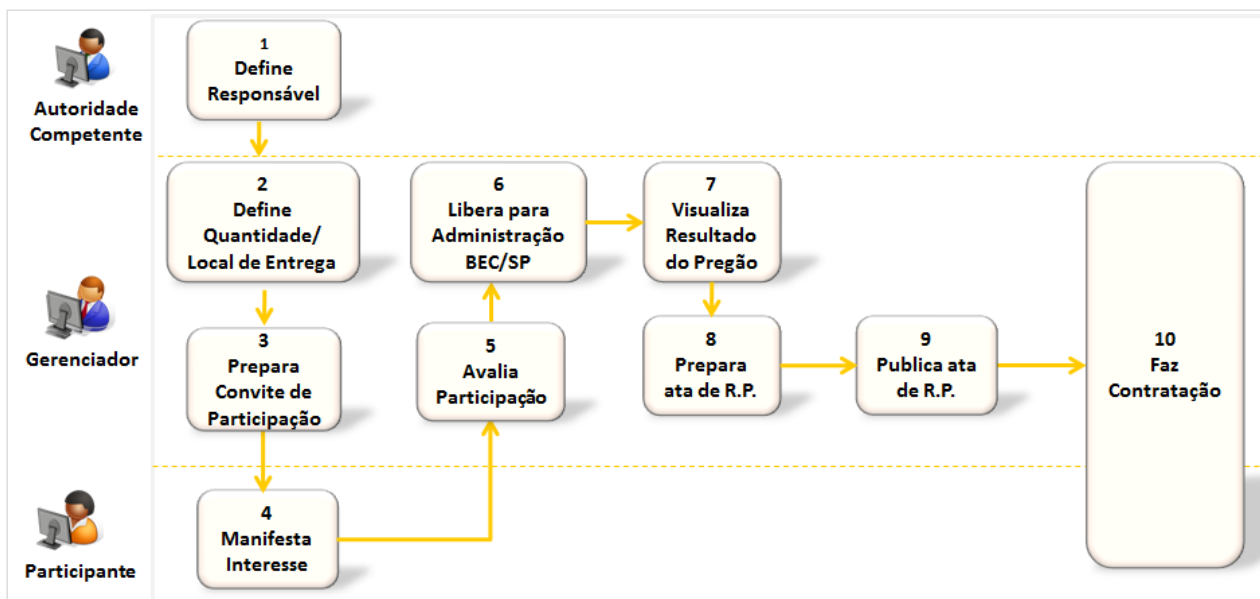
Autoridade Competente

1
Define Responsável

Gerenciador

2
Define Quantidade/ Local de Entrega

3
Prepara Convite de Participação

5
Avalia Participação

6
Libera para Administração BEC/SP

7
Visualiza Resultado do Pregão

8
Prepara ata de R.P.

9
Publica ata de R.P.

10
Faz Contratação

Participante

4
Manifesta Interesse